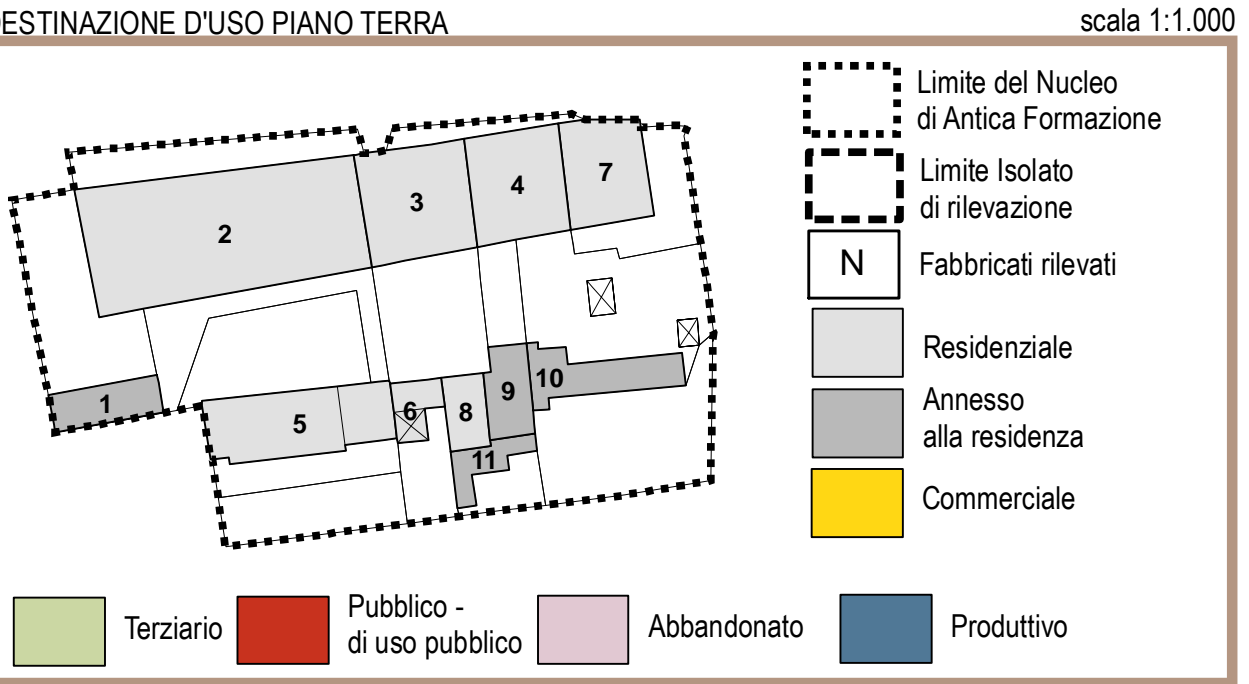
ESTINAZIONE D'USO PIANO TERRA

scala 1:1.000

2
3
4
7
1
5
6
8
9
10
11

Limite del Nucleo di Antica Formazione

Limite Isolato di rilevazione

N Fabbricati rilevati

Residenziale

Annesso alla residenza

Commerciale

Terziario

Pubblico - di uso pubblico

Abbandonato

Produttivo